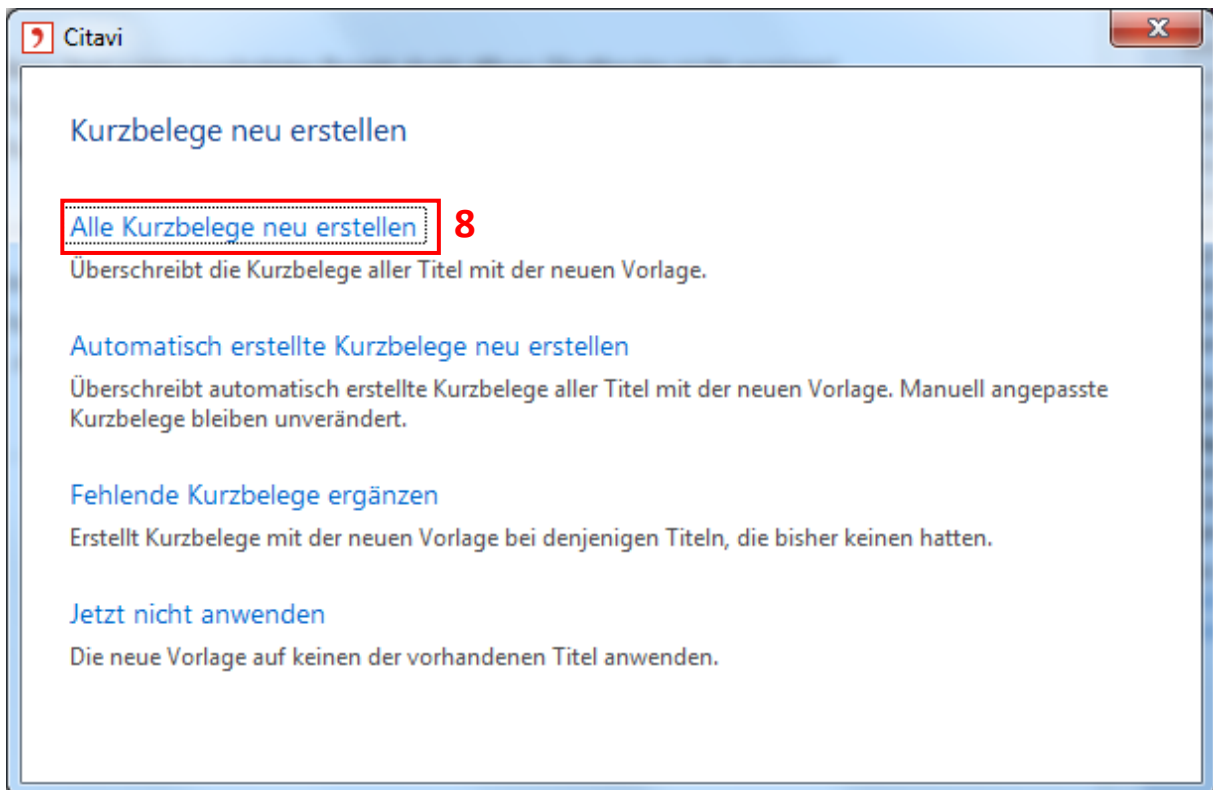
Citavi

Kurzbelege neu erstellen

Alle Kurzbelege neu erstellen

8

Überschreibt die Kurzbelege aller Titel mit der neuen Vorlage.

Automatisch erstellte Kurzbelege neu erstellen

Überschreibt automatisch erstellte Kurzbelege aller Titel mit der neuen Vorlage. Manuell angepasste Kurzbelege bleiben unverändert.

Fehlende Kurzbelege ergänzen

Erstellt Kurzbelege mit der neuen Vorlage bei denjenigen Titeln, die bisher keinen hatten.

Jetzt nicht anwenden

Die neue Vorlage auf keinen der vorhandenen Titel anwenden.